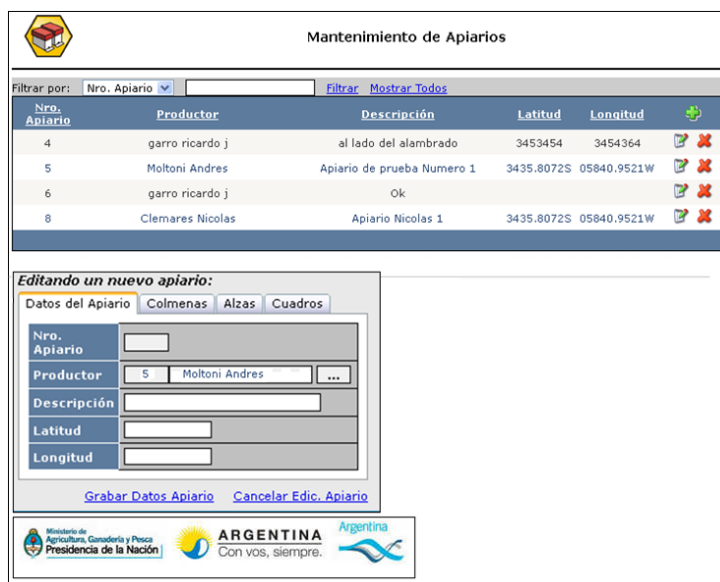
Mantenimiento de Apiarios

Filtrar por: Nro. Apiario Filtrar Mostrar Todos

| Nro. Apiario | Productor | Descripción | Latitud | Longitud |
|---|---|---|---|---|
| 4 | garro ricardo j | al lado del alambrado | 3453454 | 3454364 |
| 5 | Moltoni Andres | Apiario de prueba Numero 1 | 3435.8072S | 05840.9521W |
| 6 | garro ricardo j | Ok | | |
| 8 | Clemares Nicolas | Apiario Nicolas 1 | 3435.8072S | 05840.9521W |

Editando un nuevo apiario:

Datos del Apiario | Colmenas | Alzas | Cuadros

| Nro. Apiario | |
|---|---|
| Productor | 5 Moltoni Andres ... |
| Descripción | |
| Latitud | |
| Longitud | |

Grabar Datos Apiario Cancelar Edic. Apiario

Ministerio de Agricultura, Ganadería y Pesca
Presidencia de la Nación

ARGENTINA
Con vos, siempre.

Argentina